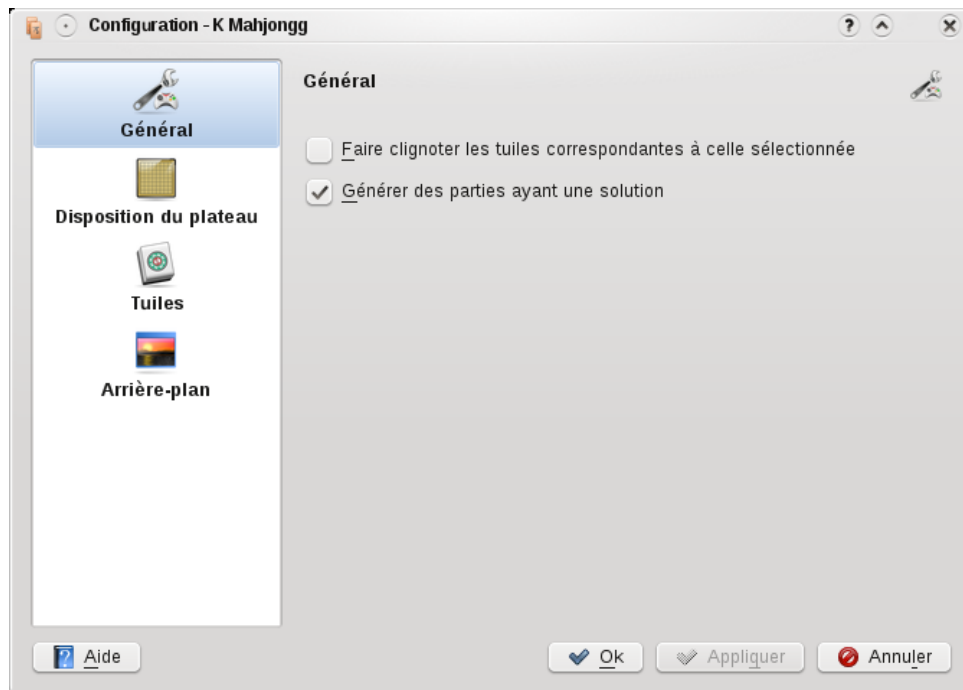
Configuration - K Mahjongg

Général

Disposition du plateau

Tuiles

Arrière-plan

Général

Faire clignoter les tuiles correspondantes à celle sélectionnée

Générer des parties ayant une solution

Aide

Ok

Appliquer

Annuler